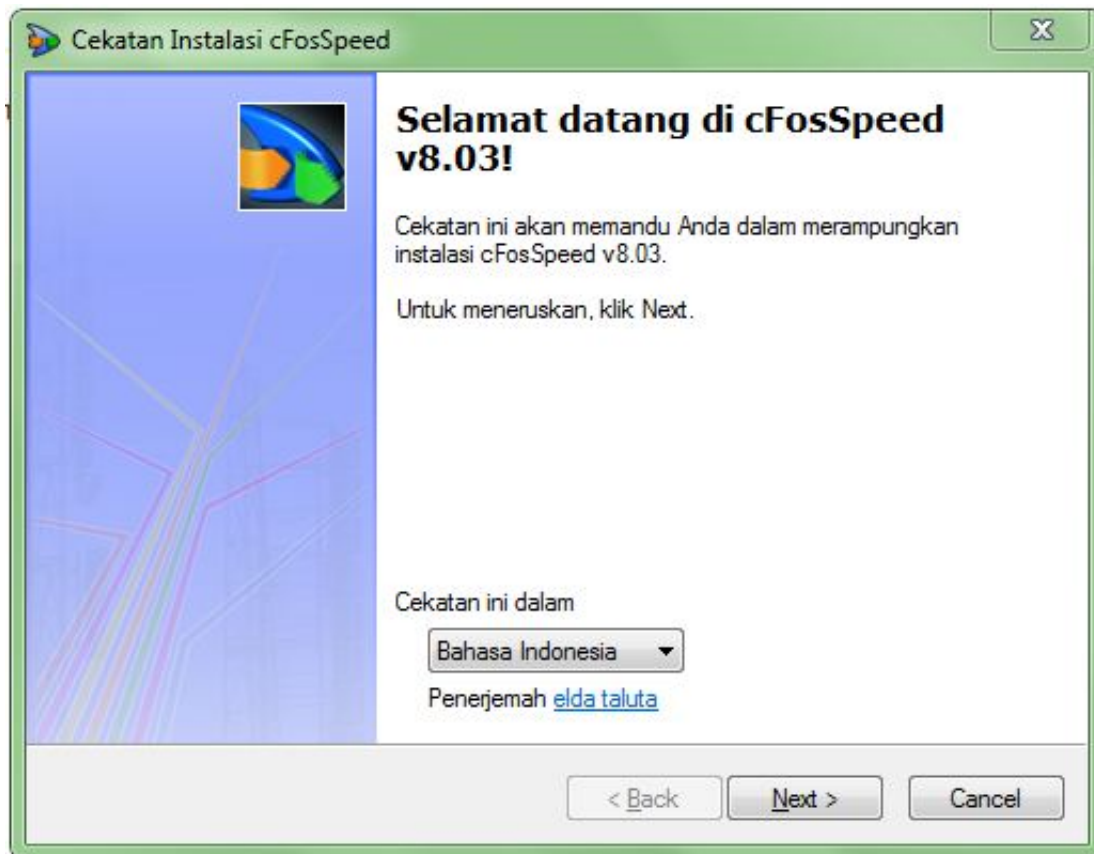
Cekatan Instalasi cFosSpeed

Selamat datang di cFosSpeed v8.03!

Cekatan ini akan memandu Anda dalam merampungkan instalasi cFosSpeed v8.03.

Untuk meneruskan, klik Next.

Cekatan ini dalam

Bahasa Indonesia

Penerjemah elda taluta

< Back

Next >

Cancel